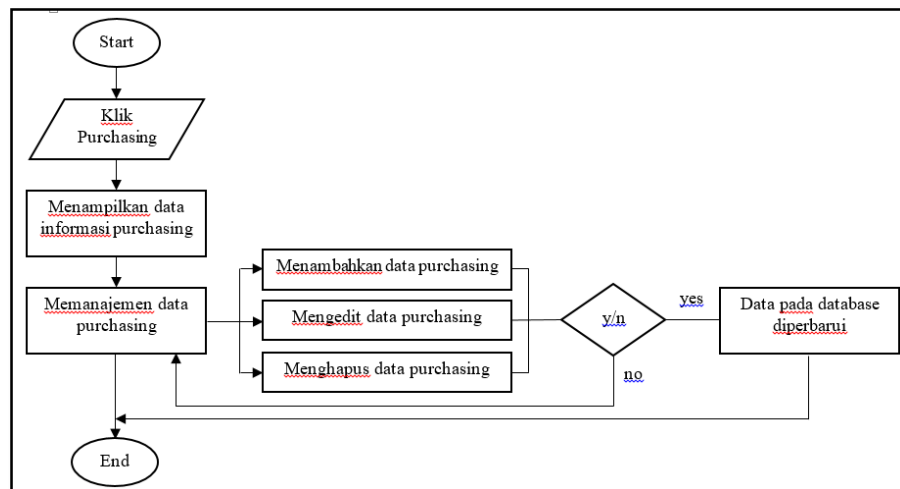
Start

Klik Purchasing

Menampilkan data informasi purchasing

Memanajemen data purchasing

Menambahkan data purchasing

Mengedit data purchasing

Menghapus data purchasing

y/n

yes

no

Data pada database diperbarui

End